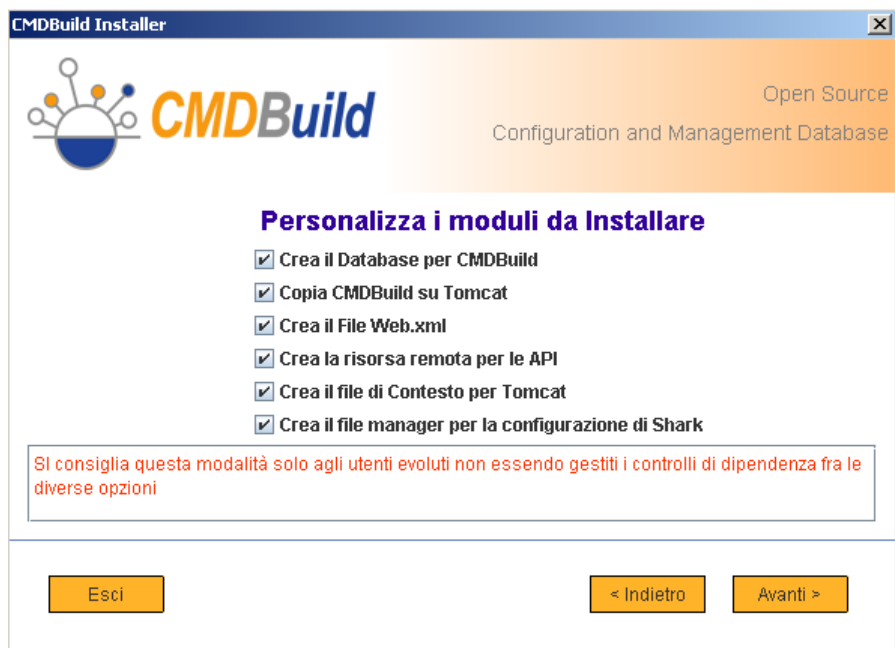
CMDBuild Installer

CMDBuild

Open Source

Configuration and Management Database

Personalizza i moduli da Installare

☑ Crea il Database per CMDBuild
☑ Copia CMDBuild su Tomcat
☑ Crea il File Web.xml
☑ Crea la risorsa remota per le API
☑ Crea il file di Contesto per Tomcat
☑ Crea il file manager per la configurazione di Shark

Si consiglia questa modalità solo agli utenti evoluti non essendo gestiti i controlli di dipendenza fra le diverse opzioni

Esci

< Indietro

Avanti >